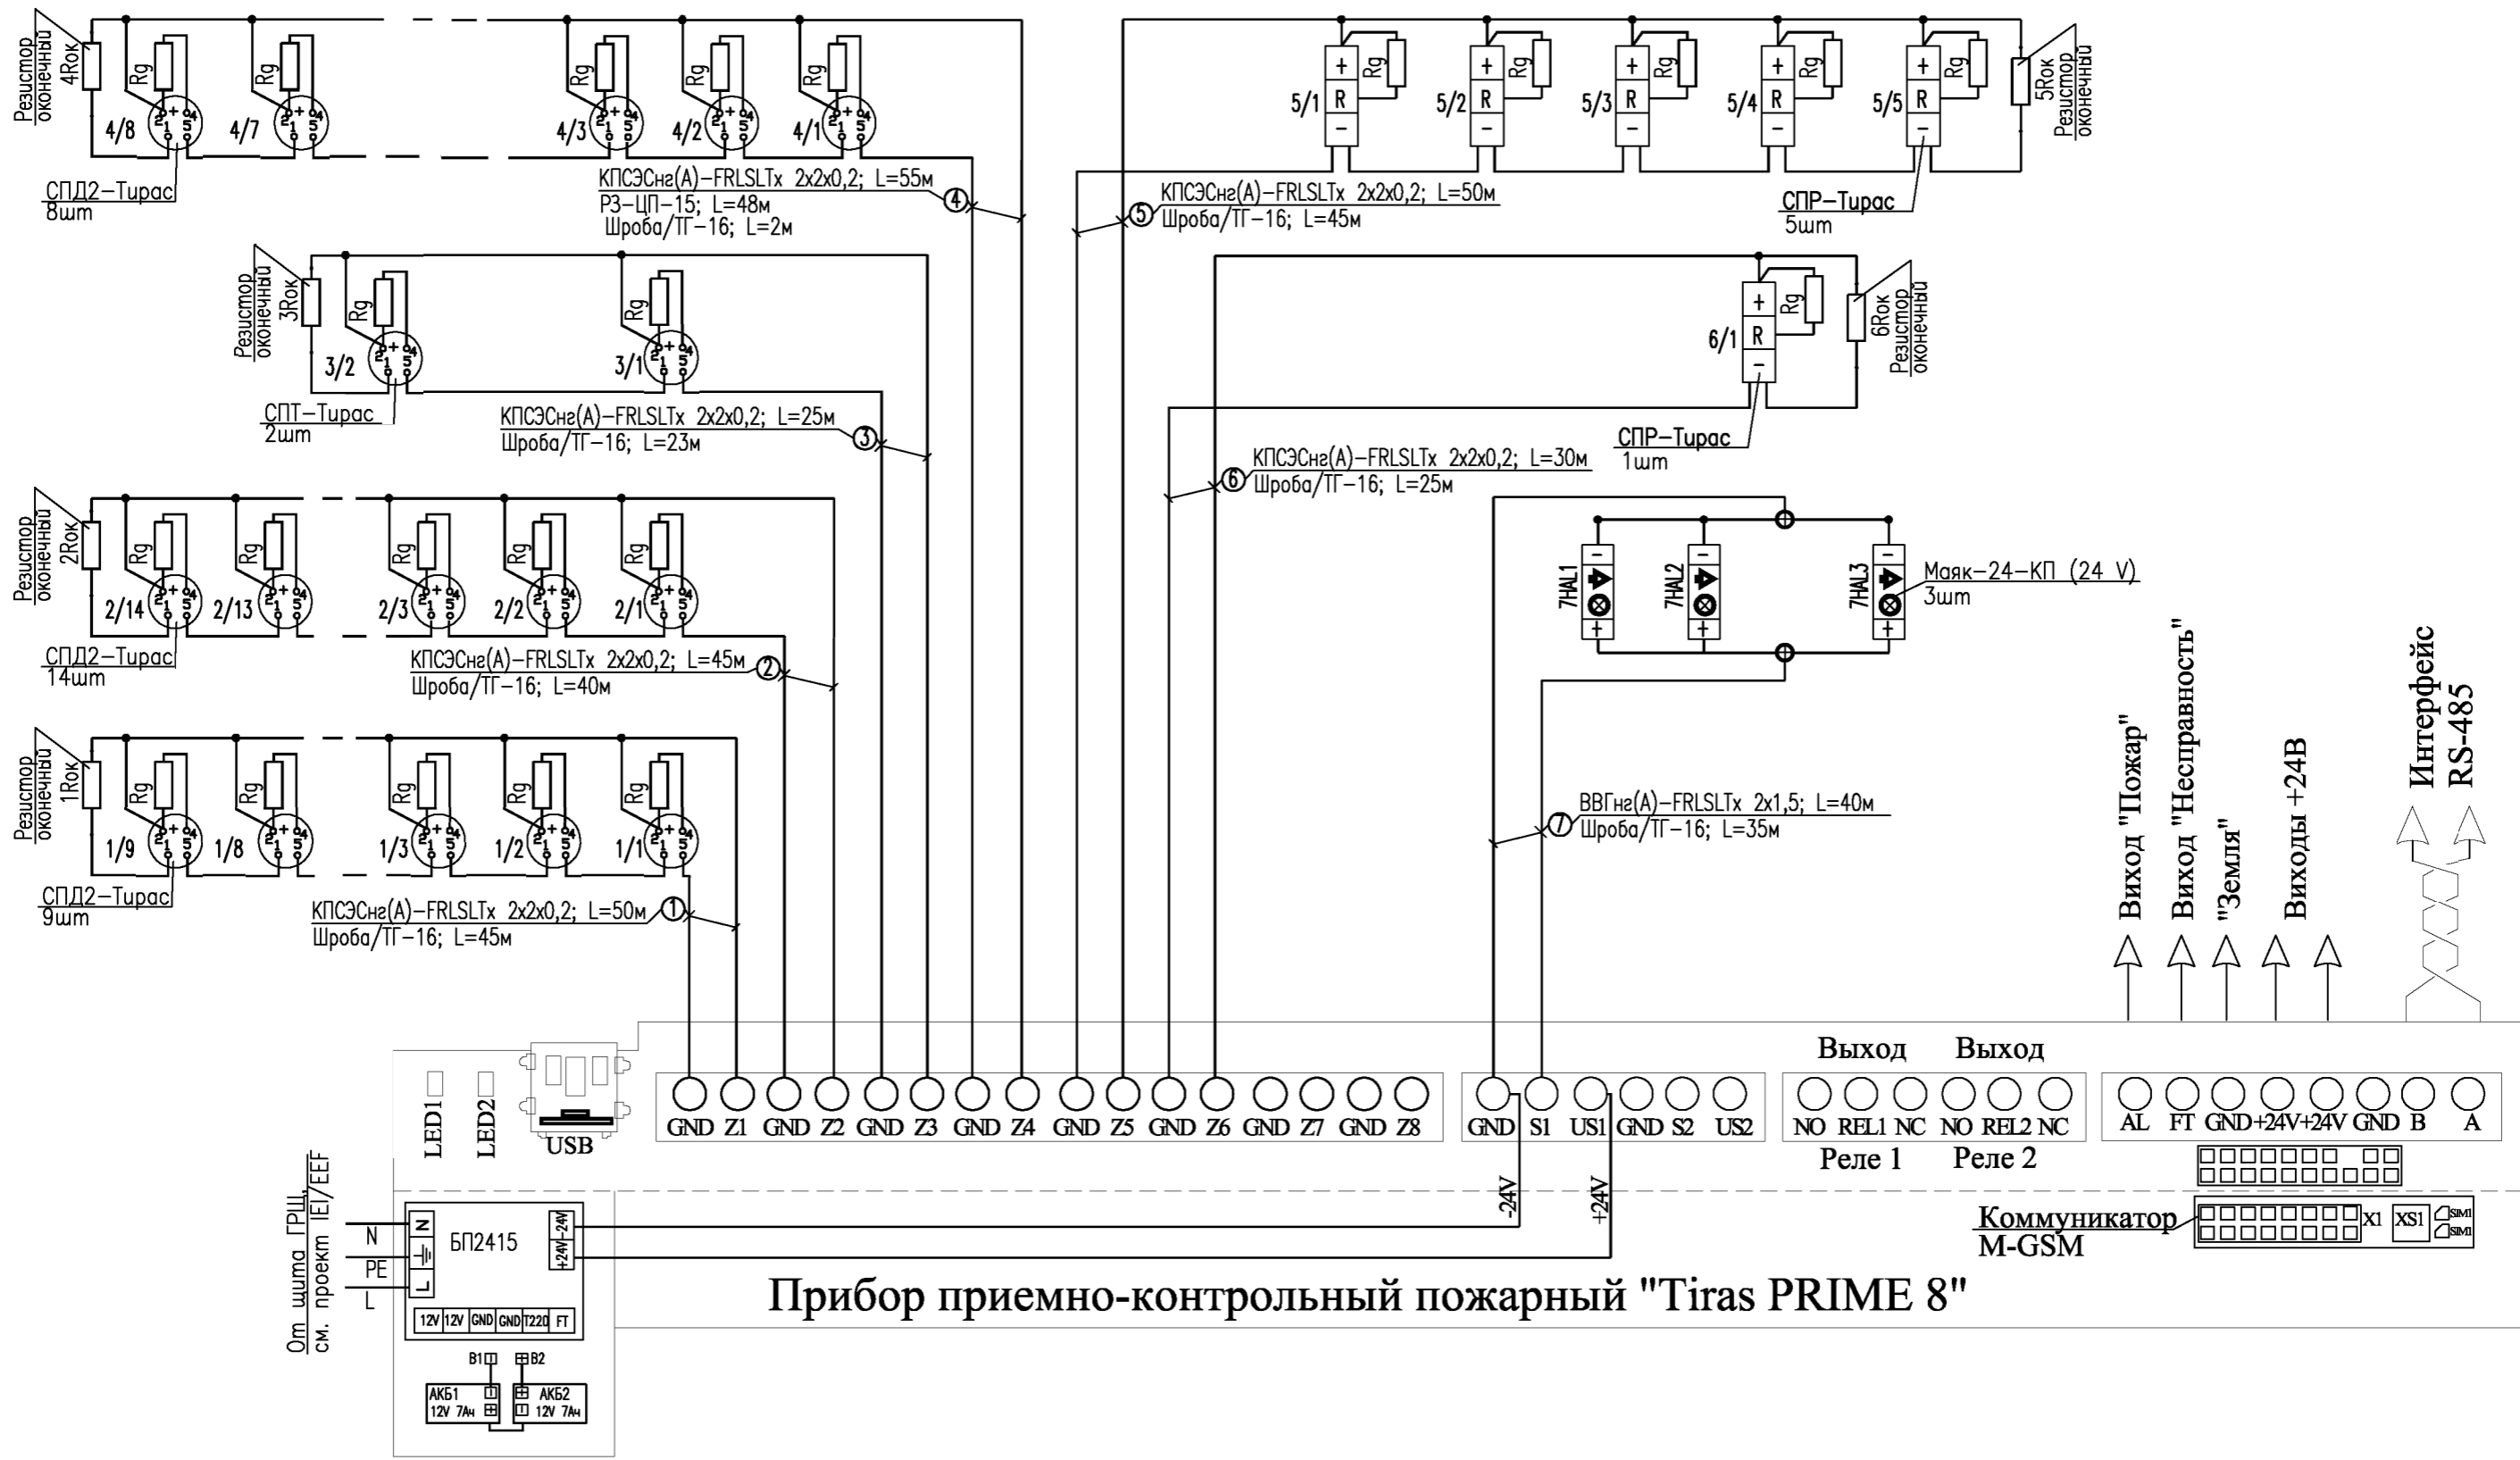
Резистор оконечный 4Rок
Rg Rg Rg Rg Rg
4/8 4/7 4/3 4/2 4/1
СПД2–Тирас
8шт
КПСЭСнг(А)–FRLSLTx 2x2x0,2; L=55м
РЗ–ЦП–15; L=48м
Шроба/ТГ–16; L=2м
4

+ R – Rg 5/1 5/2 5/3 5/4 5/5
5Rок Резистор оконечный
КПСЭСнг(А)–FRLSLTx 2x2x0,2; L=50м
Шроба/ТГ–16; L=45м
5
СПР–Тирас
5шт

Резистор оконечный 3Rок
Rg Rg
3/2 3/1
СПТ–Тирас
2шт
КПСЭСнг(А)–FRLSLTx 2x2x0,2; L=25м
Шроба/ТГ–16; L=23м
3

6/1
6Rок Резистор оконечный
СПР–Тирас
1шт
КПСЭСнг(А)–FRLSLTx 2x2x0,2; L=30м
Шроба/ТГ–16; L=25м
6

Резистор оконечный 2Rок
2/14 2/13 2/3 2/2 2/1
СПД2–Тирас
14шт
КПСЭСнг(А)–FRLSLTx 2x2x0,2; L=45м
Шроба/ТГ–16; L=40м
2

7HAL1 7HAL2 7HAL3
Маяк–24–КП (24 V)
3шт

Резистор оконечный 1Rок
1/9 1/8 1/3 1/2 1/1
СПД2–Тирас
9шт
КПСЭСнг(А)–FRLSLTx 2x2x0,2; L=50м
Шроба/ТГ–16; L=45м
1

ВВГнг(А)–FRLSLTx 2x1,5; L=40м
Шроба/ТГ–16; L=35м
7

Выход "Пожар"
Выход "Несправность"
"Земля"
Выходы +24В
Интерфейс RS-485

LED1 LED2 USB
GND Z1 GND Z2 GND Z3 GND Z4 GND Z5 GND Z6 GND Z7 GND Z8
GND S1 US1 GND S2 US2
Выход Выход
NO REL1 NC NO REL2 NC
Реле 1 Реле 2
AL FT GND +24V +24V GND B A
-24V +24V
От щита ГРЩ, см. проект IEI/EEF
N PE L
N L
БП2415
-24V +24V
12V 12V GND GND T220 FT
B1 B2
АКБ1 12V 7Ач
АКБ2 12V 7Ач
Коммуникатор M-GSM
X1 XS1 SIM1 SIM1
Прибор приемно-контрольный пожарный "Tiras PRIME 8"